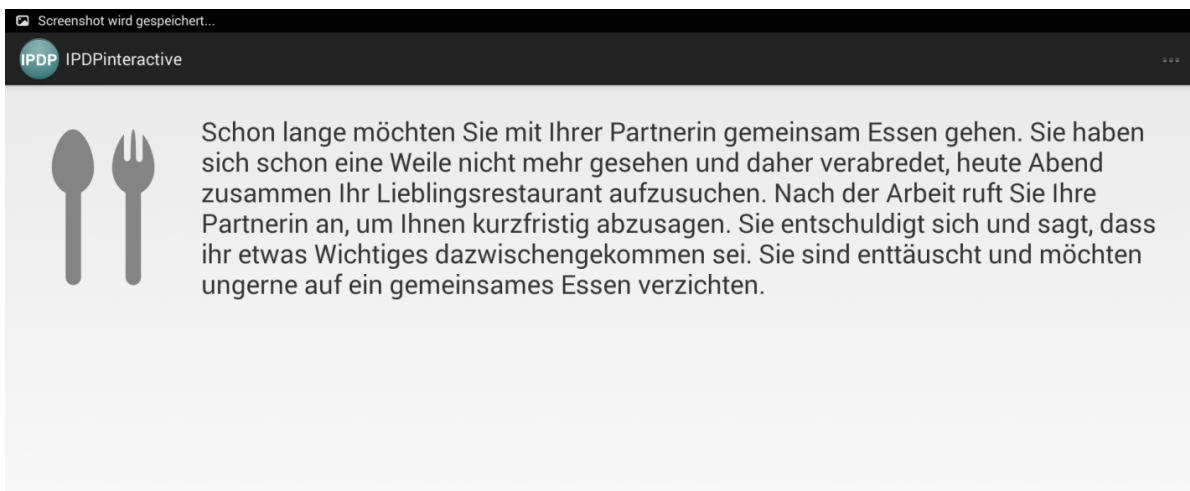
Screenshot wird gespeichert...

IPDP IPDPinteractive

Schon lange möchten Sie mit Ihrer Partnerin gemeinsam Essen gehen. Sie haben sich schon eine Weile nicht mehr gesehen und daher verabredet, heute Abend zusammen Ihr Lieblingsrestaurant aufzusuchen. Nach der Arbeit ruft Sie Ihre Partnerin an, um Ihnen kurzfristig abzusagen. Sie entschuldigt sich und sagt, dass ihr etwas Wichtiges dazwischengekommen sei. Sie sind enttäuscht und möchten ungerne auf ein gemeinsames Essen verzichten.